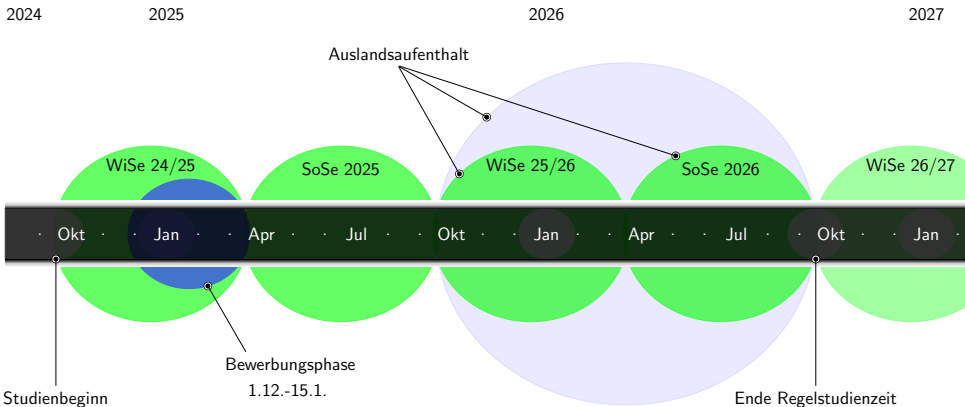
2024
2025
2026
2027

Auslandsaufenthalt

WiSe 24/25
SoSe 2025
WiSe 25/26
SoSe 2026
WiSe 26/27

Okt
Jan
Apr
Jul
Okt
Jan
Apr
Jul
Okt
Jan

Bewerbungsphase
1.12.-15.1.

Studienbeginn

Ende Regelstudienzeit